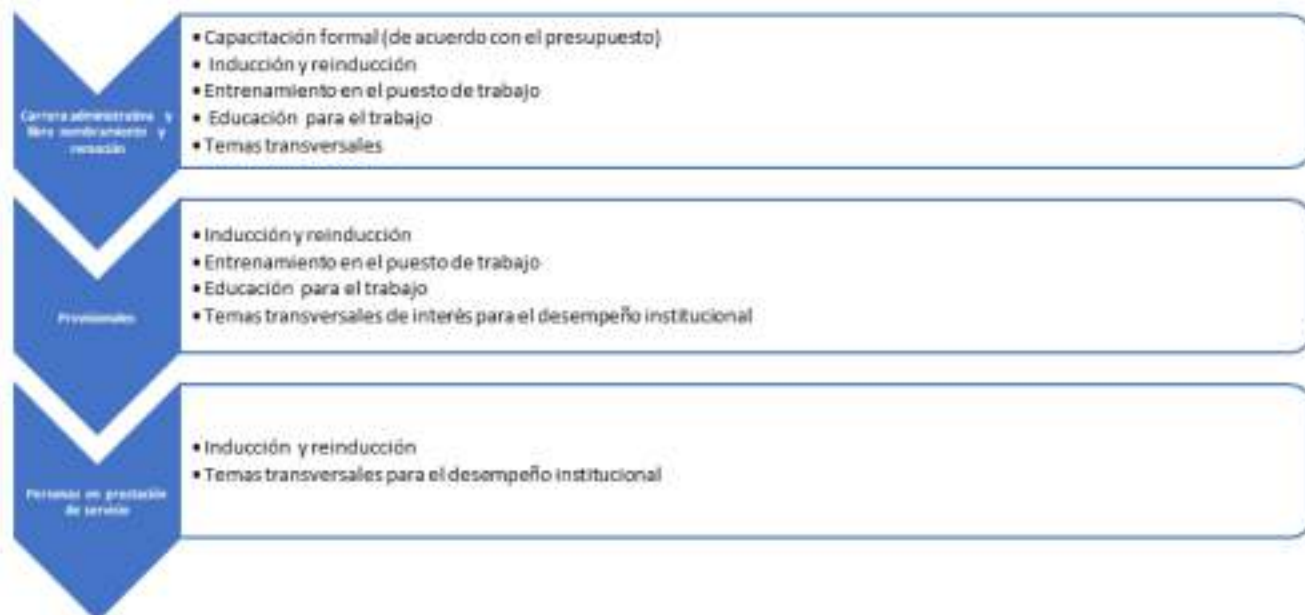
Carrera administrativa y libre nombramiento y remoción

• Capacitación formal (de acuerdo con el presupuesto)
• Inducción y reinducción
• Entrenamiento en el puesto de trabajo
• Educación para el trabajo
• Temas transversales

Provisionales

• Inducción y reinducción
• Entrenamiento en el puesto de trabajo
• Educación para el trabajo
• Temas transversales de interés para el desempeño institucional

Personas en prestación de servicio

• Inducción y reinducción
• Temas transversales para el desempeño institucional